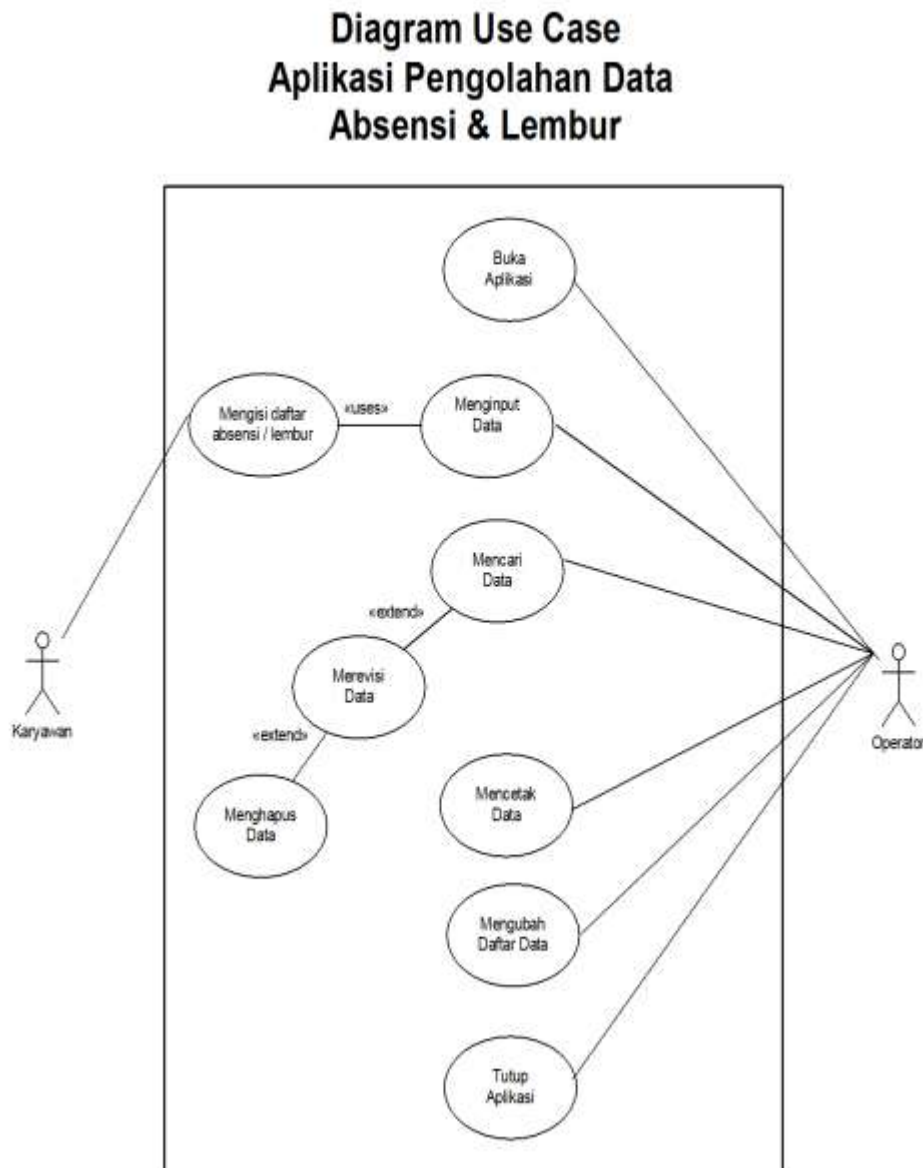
Diagram Use Case
Aplikasi Pengolahan Data
Absensi & Lembur

Buka Aplikasi

Mengisi daftar absensi / lembur

«uses»

Menginput Data

Mencari Data

«extend»

Merevisi Data

«extend»

Menghapus Data

Karyawan

Mencetak Data

Mengubah Daftar Data

Tutup Aplikasi

Operator